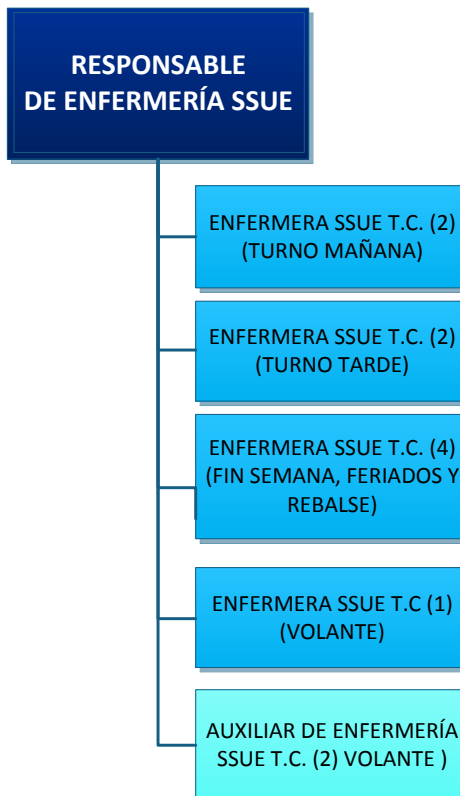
RESPONSABLE DE ENFERMERÍA SSUE

ENFERMERA SSUE T.C. (2) (TURNO MAÑANA)

ENFERMERA SSUE T.C. (2) (TURNO TARDE)

ENFERMERA SSUE T.C. (4) (FIN SEMANA, FERIADOS Y REBALSE)

ENFERMERA SSUE T.C (1) (VOLANTE)

AUXILIAR DE ENFERMERÍA SSUE T.C. (2) VOLANTE )